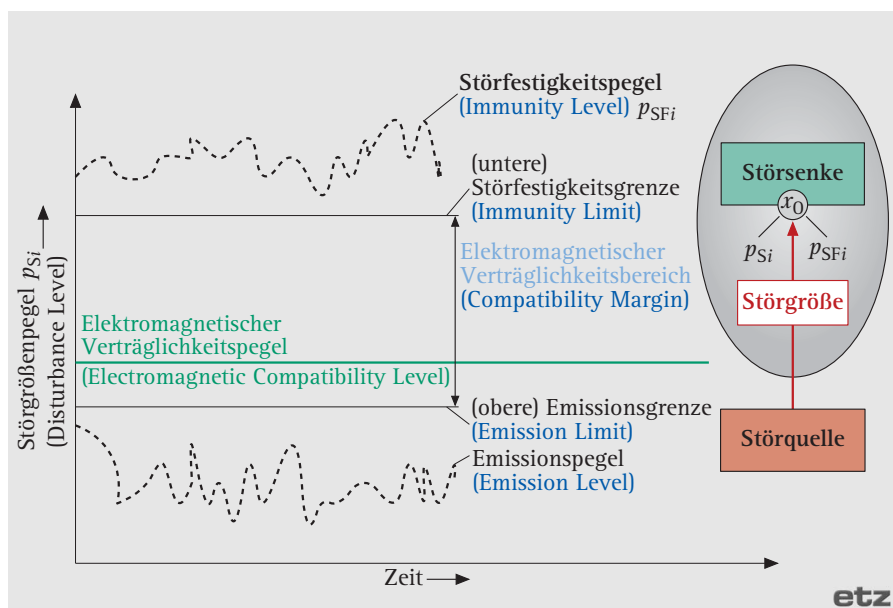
Störfestigkeitspegel (Immunity Level) $p_{SFi}$

(untere) Störfestigkeitsgrenze (Immunity Limit)

Elektromagnetischer Verträglichkeitsbereich (Compatibility Margin)

Elektromagnetischer Verträglichkeitspegel (Electromagnetic Compatibility Level)

(obere) Emissionsgrenze (Emission Limit)

Emissionspegel (Emission Level)

Störgrößenpegel $p_{Si}$ (Disturbance Level)

Zeit

Störsenke

$x_0$

$p_{Si}$

$p_{SFi}$

Störgröße

Störquelle

etz